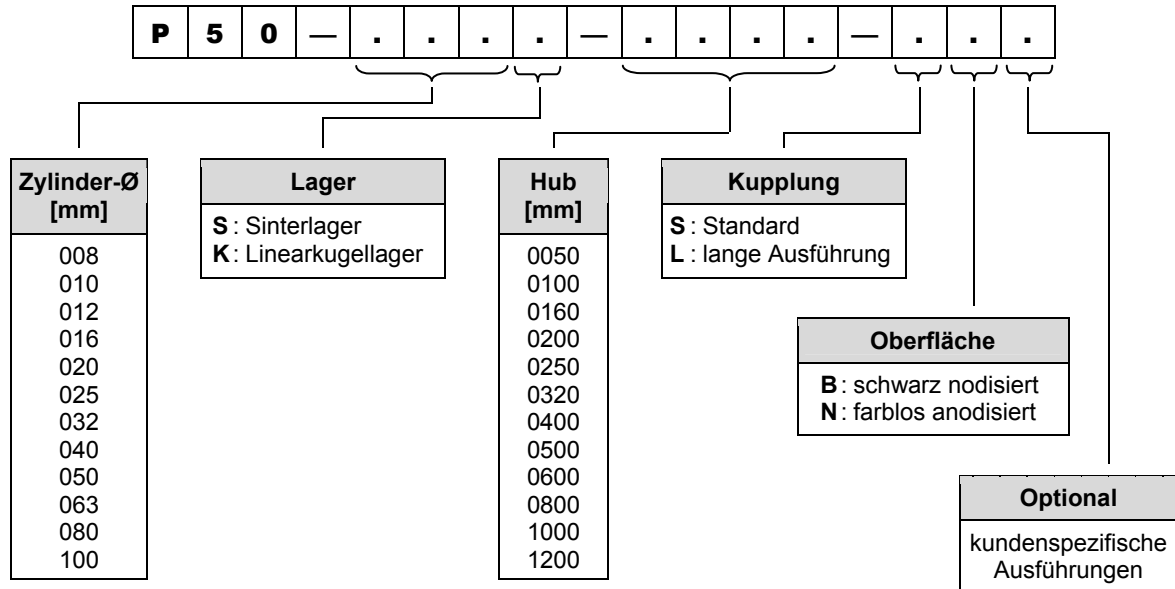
| P | 5 | 0 | — | . | . | . | . | — | . | . | . | . | — | . | . | . |
|---|---|---|---|---|---|---|---|---|---|---|---|---|---|---|---|---|

**Zylinder-Ø [mm]**

008
010
012
016
020
025
032
040
050
063
080
100

**Lager**

**S** : Sinterlager
**K** : Linearkugellager

**Hub [mm]**

0050
0100
0160
0200
0250
0320
0400
0500
0600
0800
1000
1200

**Kupplung**

**S** : Standard
**L** : lange Ausführung

**Oberfläche**

**B** : schwarz nodisiert
**N** : farblos anodisiert

**Optional**

kundenspezifische Ausführungen